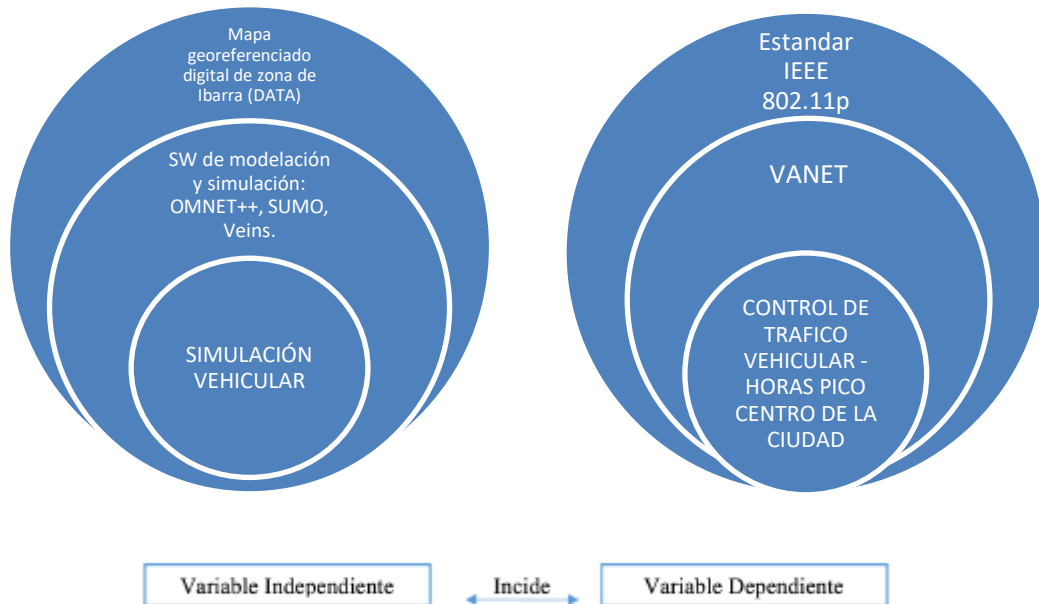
Mapa georeferenciado digital de zona de Ibarra (DATA)

SW de modelación y simulación: OMNET++, SUMO, Veins.

SIMULACIÓN VEHICULAR

Estandar IEEE 802.11p

VANET

CONTROL DE TRAFICO VEHICULAR - HORAS PICO CENTRO DE LA CIUDAD

Variable Independiente

Incide

Variable Dependiente